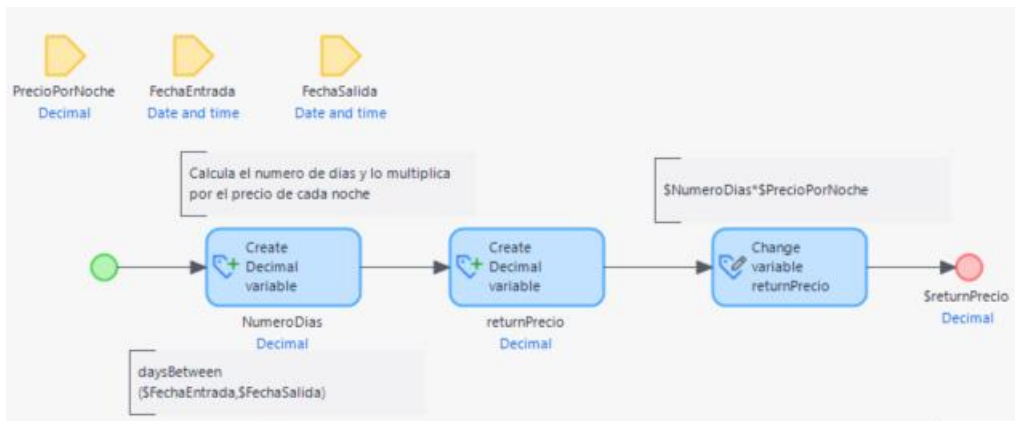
PrecioPorNoche
Decimal

FechaEntrada
Date and time

FechaSalida
Date and time

Calcula el numero de días y lo multiplica por el precio de cada noche

$NumeroDias*$PrecioPorNoche

Create Decimal variable

NumeroDias
Decimal

Create Decimal variable

returnPrecio
Decimal

Change variable returnPrecio

$returnPrecio
Decimal

daysBetween ($FechaEntrada,$FechaSalida)